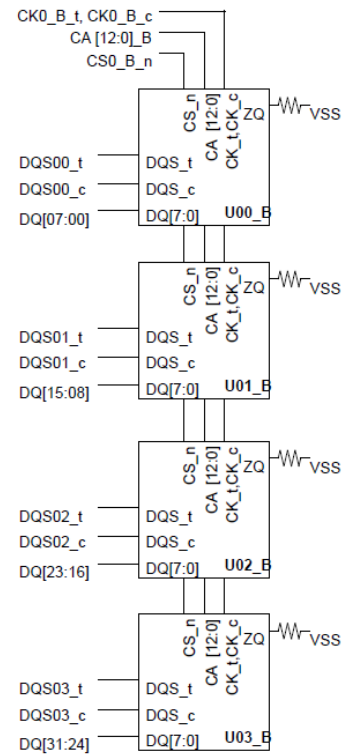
CK0_B_t, CK0_B_c
CA [12:0]_B
CS0_B_n

CS_n
CA [12:0]
CK_t,CK_c
ZQ
VSS
DQS00_t
DQS_t
DQS00_c
DQS_c
DQ[07:00]
DQ[7:0]
U00_B

CS_n
CA [12:0]
CK_t,CK_c
ZQ
VSS
DQS01_t
DQS_t
DQS01_c
DQS_c
DQ[15:08]
DQ[7:0]
U01_B

CS_n
CA [12:0]
CK_t,CK_c
ZQ
VSS
DQS02_t
DQS_t
DQS02_c
DQS_c
DQ[23:16]
DQ[7:0]
U02_B

CS_n
CA [12:0]
CK_t,CK_c
ZQ
VSS
DQS03_t
DQS_t
DQS03_c
DQS_c
DQ[31:24]
DQ[7:0]
U03_B